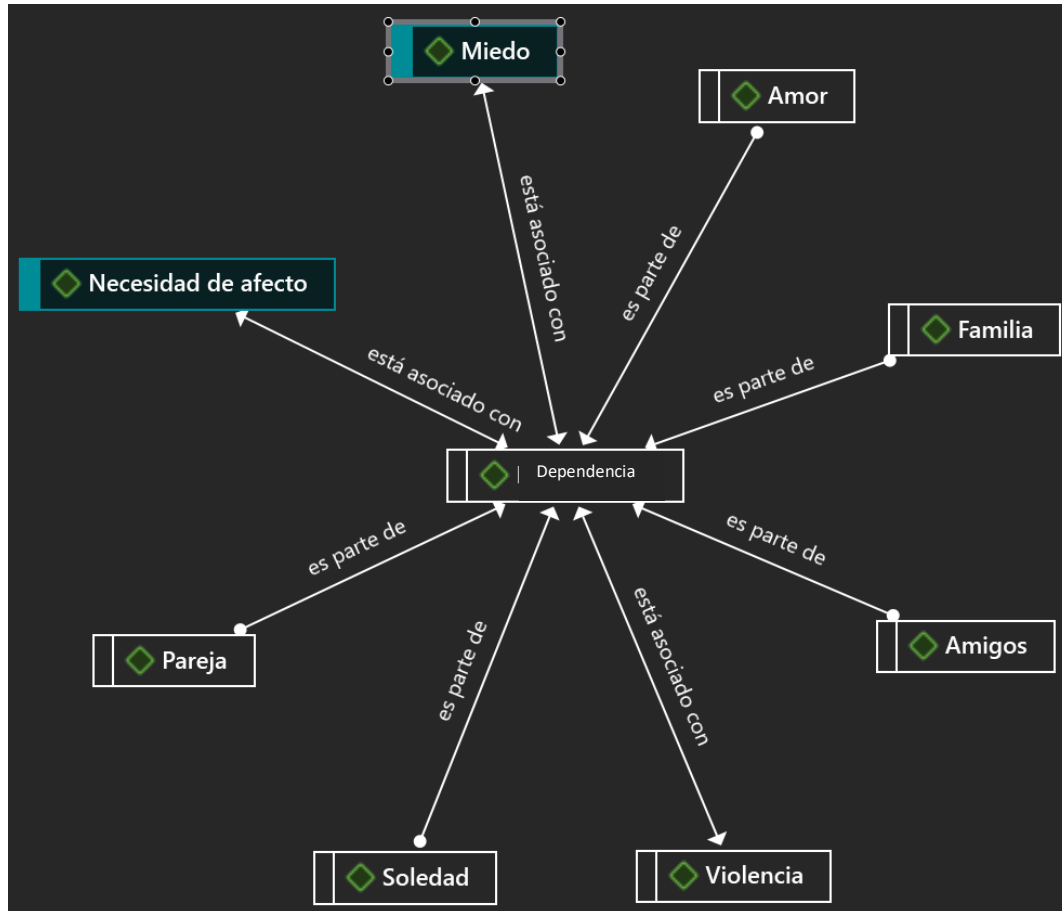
Miedo

Amor

está asociado con

es parte de

Necesidad de afecto

Familia

está asociado con

es parte de

Dependencia

es parte de

es parte de

es parte de

está asociado con

Pareja

Amigos

Soledad

Violencia